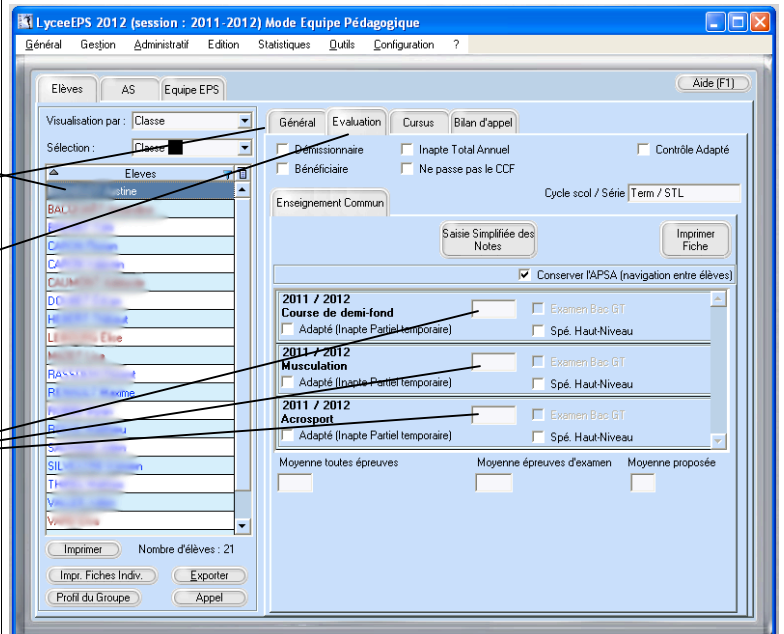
LyceeEPS 2012 (session : 2011-2012) Mode Equipe Pédagogique

Général Gestion Administratif Edition Statistiques Outils Configuration ?

Elèves AS Equipe EPS

Aide (F1)

Visualisation par : Classe

Sélection : Classe

Eleves

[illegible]stine
BAL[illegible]
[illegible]
CARON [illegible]
CA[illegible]
CAUM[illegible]
DO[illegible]
HE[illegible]
LE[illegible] Elise
MA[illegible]
RA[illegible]
RE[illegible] Maxime
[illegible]
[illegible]
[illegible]
SIL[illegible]
TH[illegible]
VA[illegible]
VA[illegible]

Imprimer Nombre d'élèves : 21

Impr. Fiches Indiv. Exporter

Profil du Groupe Appel

Général Evaluation Cursus Bilan d'appel

Démissionnaire Inapte Total Annuel Contrôle Adapté

Bénéficiaire Ne passe pas le CCF

Cycle scol / Série Term / STL

Enseignement Commun

Saisie Simplifiée des Notes

Imprimer Fiche

Conserver l'APSA (navigation entre élèves)

2011 / 2012
Course de demi-fond
Adapté (Inapte Partiel temporaire)
Examen Bac GT
Spé. Haut-Niveau

2011 / 2012
Musculation
Adapté (Inapte Partiel temporaire)
Examen Bac GT
Spé. Haut-Niveau

2011 / 2012
Acrosport
Adapté (Inapte Partiel temporaire)
Examen Bac GT
Spé. Haut-Niveau

Moyenne toutes épreuves Moyenne épreuves d'examen Moyenne proposée